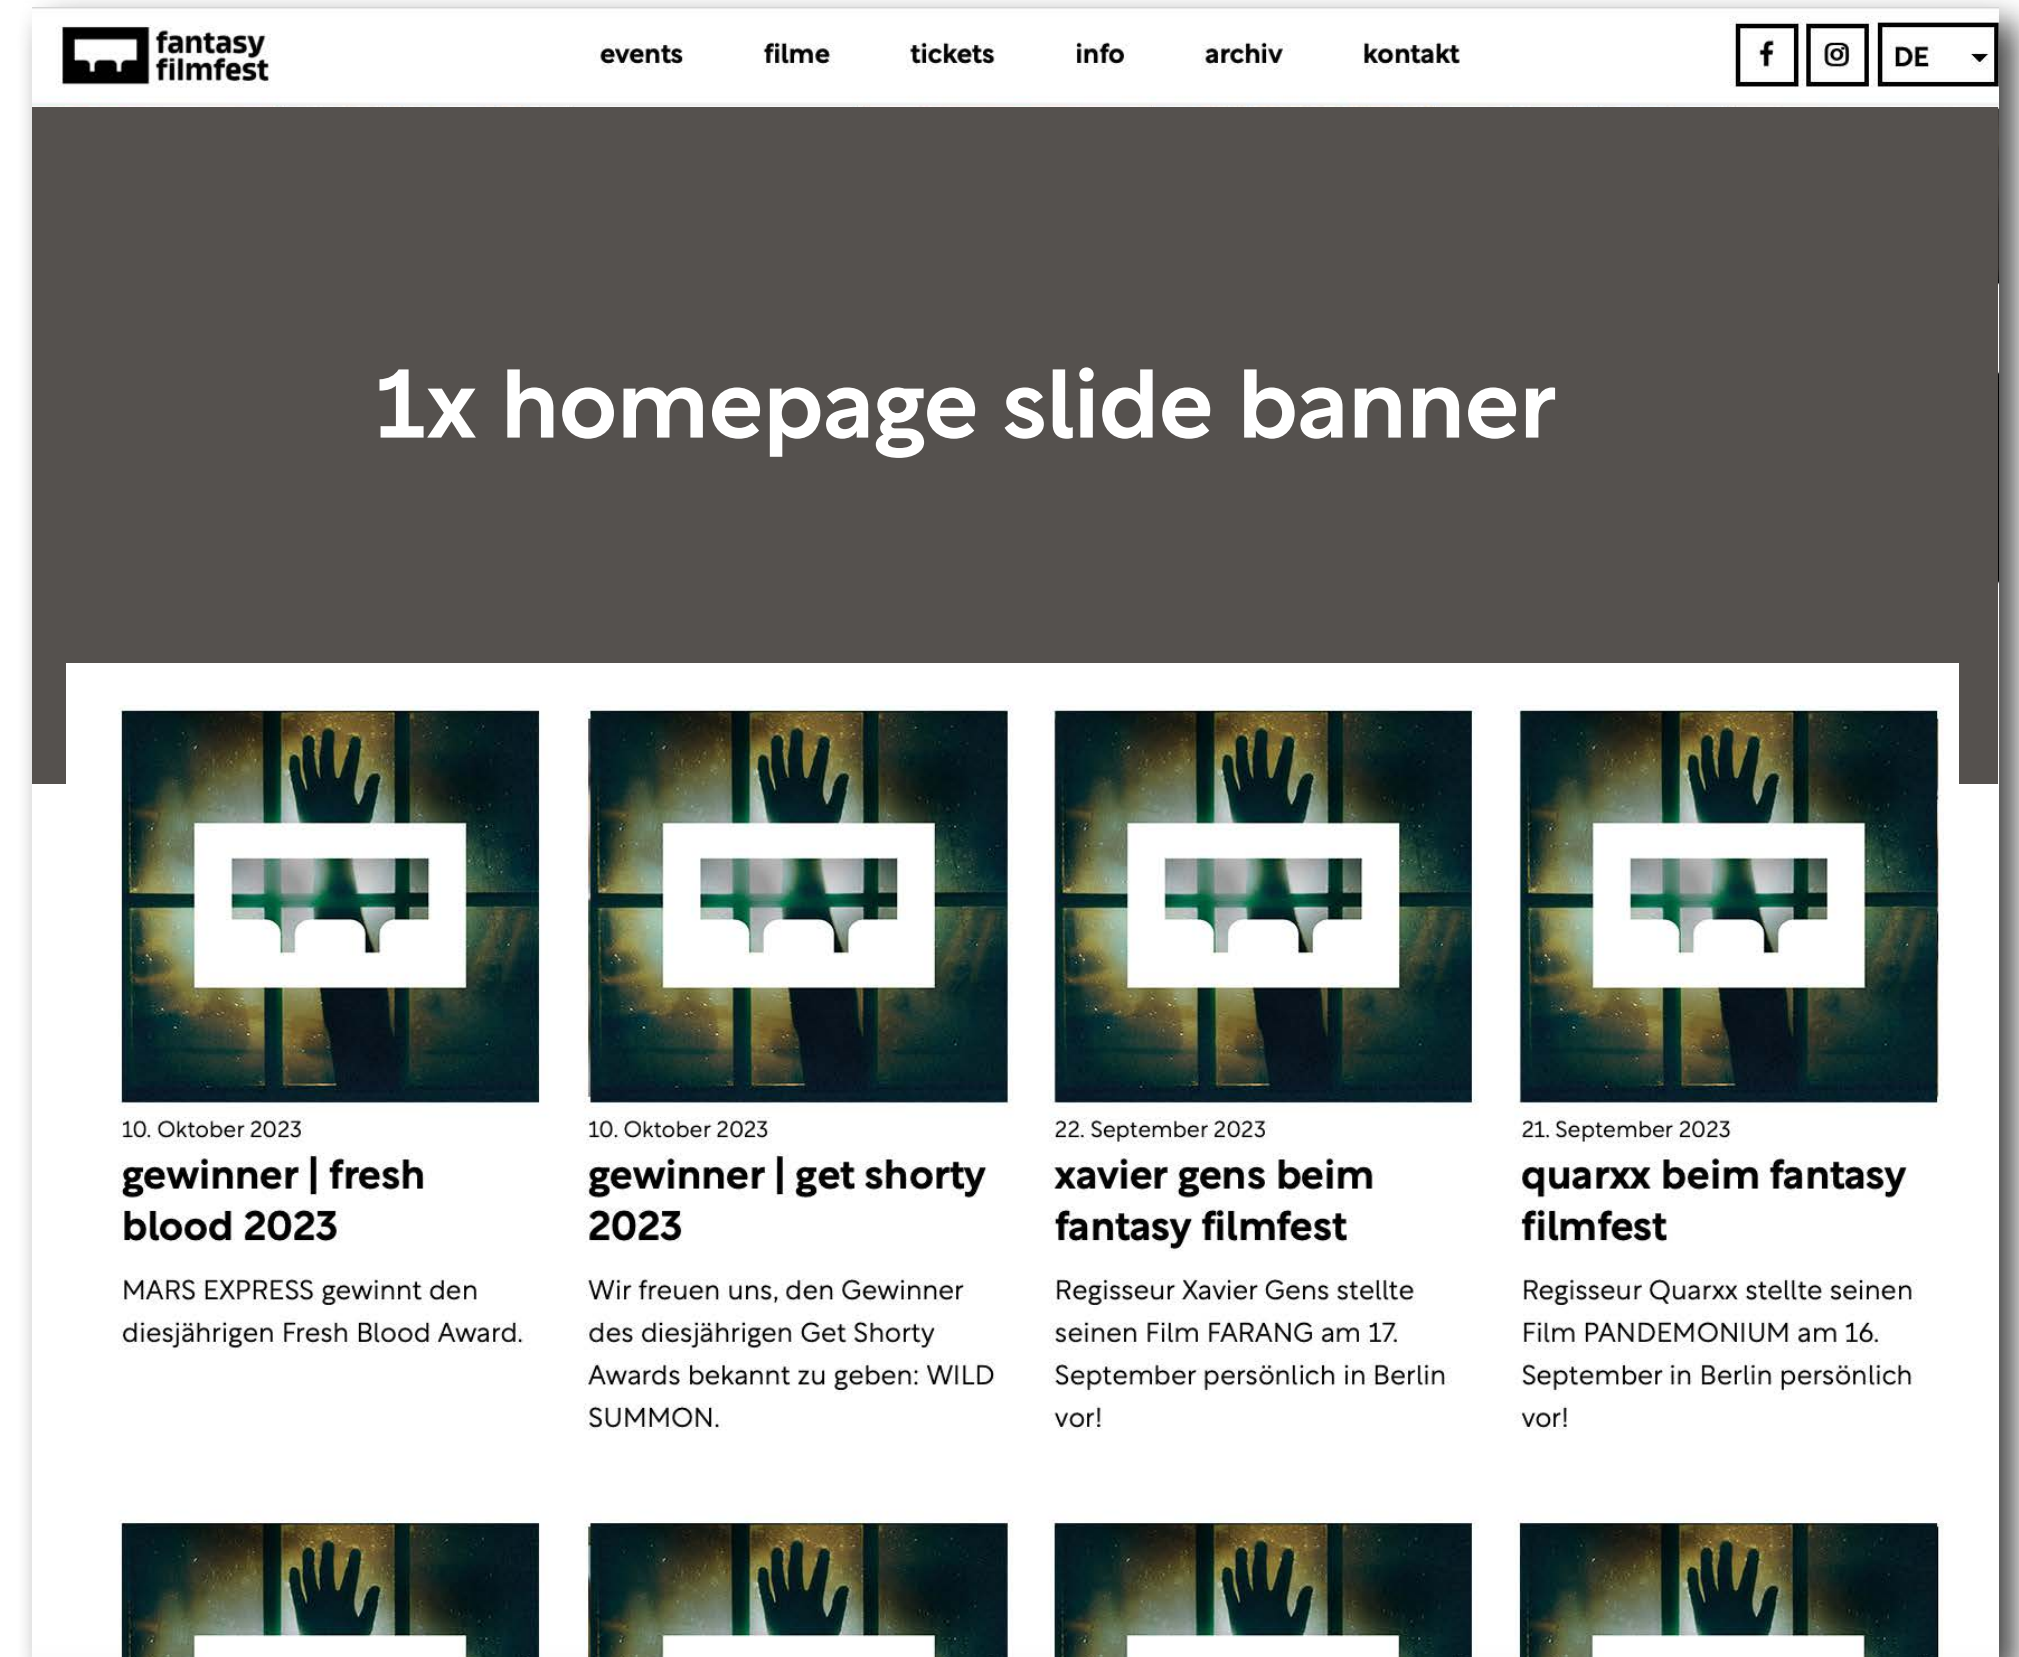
fantasy filmfest

events filme tickets info archiv kontakt

DE

1x homepage slide banner

10. Oktober 2023
gewinner | fresh blood 2023
MARS EXPRESS gewinnt den diesjährigen Fresh Blood Award.

10. Oktober 2023
gewinner | get shorty 2023
Wir freuen uns, den Gewinner des diesjährigen Get Shorty Awards bekannt zu geben: WILD SUMMON.

22. September 2023
xavier gens beim fantasy filmfest
Regisseur Xavier Gens stellte seinen Film FARANG am 17. September persönlich in Berlin vor!

21. September 2023
quarxx beim fantasy filmfest
Regisseur Quarxx stellte seinen Film PANDEMONIUM am 16. September in Berlin persönlich vor!